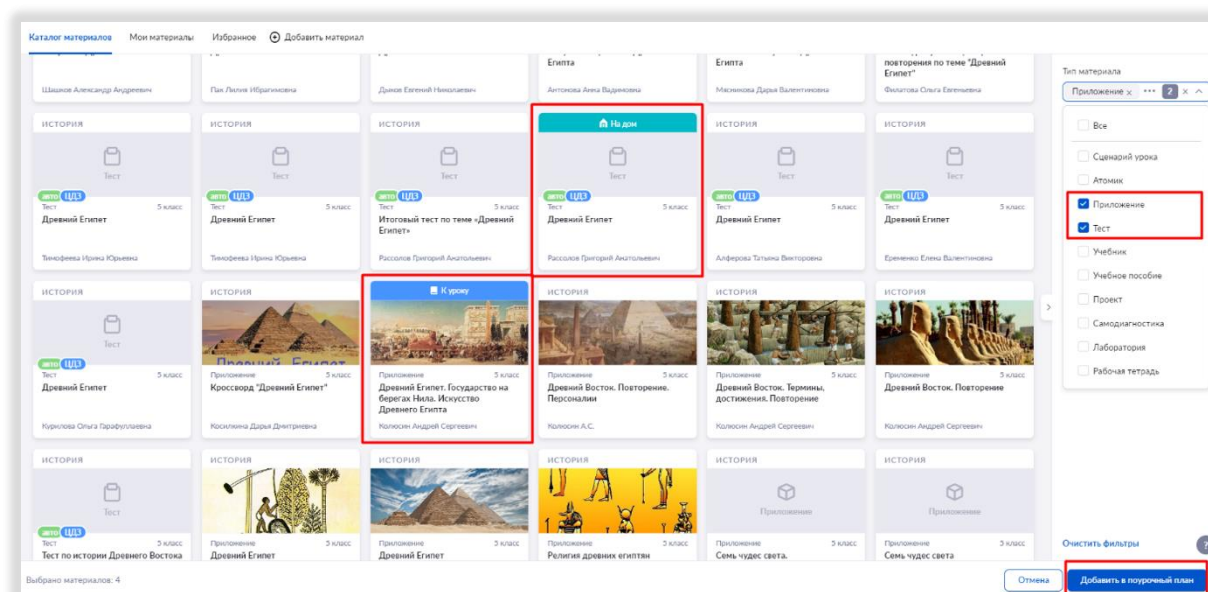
Каталог материалов   Мои материалы   Избранное   ⊕ Добавить материал

Египта
Египта
повторения по теме "Древний Египет"

Шашков Александр Андреевич
Пак Лилия Ибрагимовна
Дымов Евгений Николаевич
Антонова Анна Вадимовна
Мясникова Дарья Валентиновна
Филатова Ольга Евгеньевна

ИСТОРИЯ
Тест
авто ЦДЗ
Тест 5 класс
Древний Египет
Тимофеева Ирина Юрьевна

ИСТОРИЯ
Тест
авто ЦДЗ
Тест 5 класс
Древний Египет
Тимофеева Ирина Юрьевна

ИСТОРИЯ
Тест
авто ЦДЗ
Тест 5 класс
Итоговый тест по теме «Древний Египет»
Рассолов Григорий Анатольевич

На дом
Тест
авто ЦДЗ
Тест 5 класс
Древний Египет
Рассолов Григорий Анатольевич

ИСТОРИЯ
Тест
авто ЦДЗ
Тест 5 класс
Древний Египет
Алферова Татьяна Викторовна

ИСТОРИЯ
Тест
авто ЦДЗ
Тест 5 класс
Древний Египет
Еременко Елена Валентиновна

ИСТОРИЯ
Тест
авто ЦДЗ
Тест 5 класс
Древний Египет
Курилова Ольга Гарафуллаевна

ИСТОРИЯ
Древний Египет
Приложение 5 класс
Кроссворд "Древний Египет"
Косилкина Дарья Дмитриевна

К уроку
Приложение 5 класс
Древний Египет. Государство на берегах Нила. Искусство Древнего Египта
Колюсин Андрей Сергеевич

ИСТОРИЯ
Приложение 5 класс
Древний Восток. Повторение. Персоналии
Колюсин А.С.

ИСТОРИЯ
Приложение 5 класс
Древний Восток. Термины, достижения. Повторение
Колюсин Андрей Сергеевич

ИСТОРИЯ
Приложение 5 класс
Древний Восток. Повторение
Колюсин Андрей Сергеевич

ИСТОРИЯ
Тест
авто ЦДЗ
5 класс
Тест по истории Древнего Востока

ИСТОРИЯ
Приложение 5 класс
Древний Египет

ИСТОРИЯ
Приложение 5 класс
Древний Египет

ИСТОРИЯ
Приложение 5 класс
Религия древних египтян

ИСТОРИЯ
Приложение
Приложение 5 класс
Семь чудес света.

ИСТОРИЯ
Приложение
Приложение 5 класс
Семь чудес света

Тип материала
Приложение × ••• 2 ×
Все
Сценарий урока
Атомик
Приложение
Тест
Учебник
Учебное пособие
Проект
Самодиагностика
Лаборатория
Рабочая тетрадь

Очистить фильтры

Выбрано материалов: 4
Отмена
Добавить в поурочный план